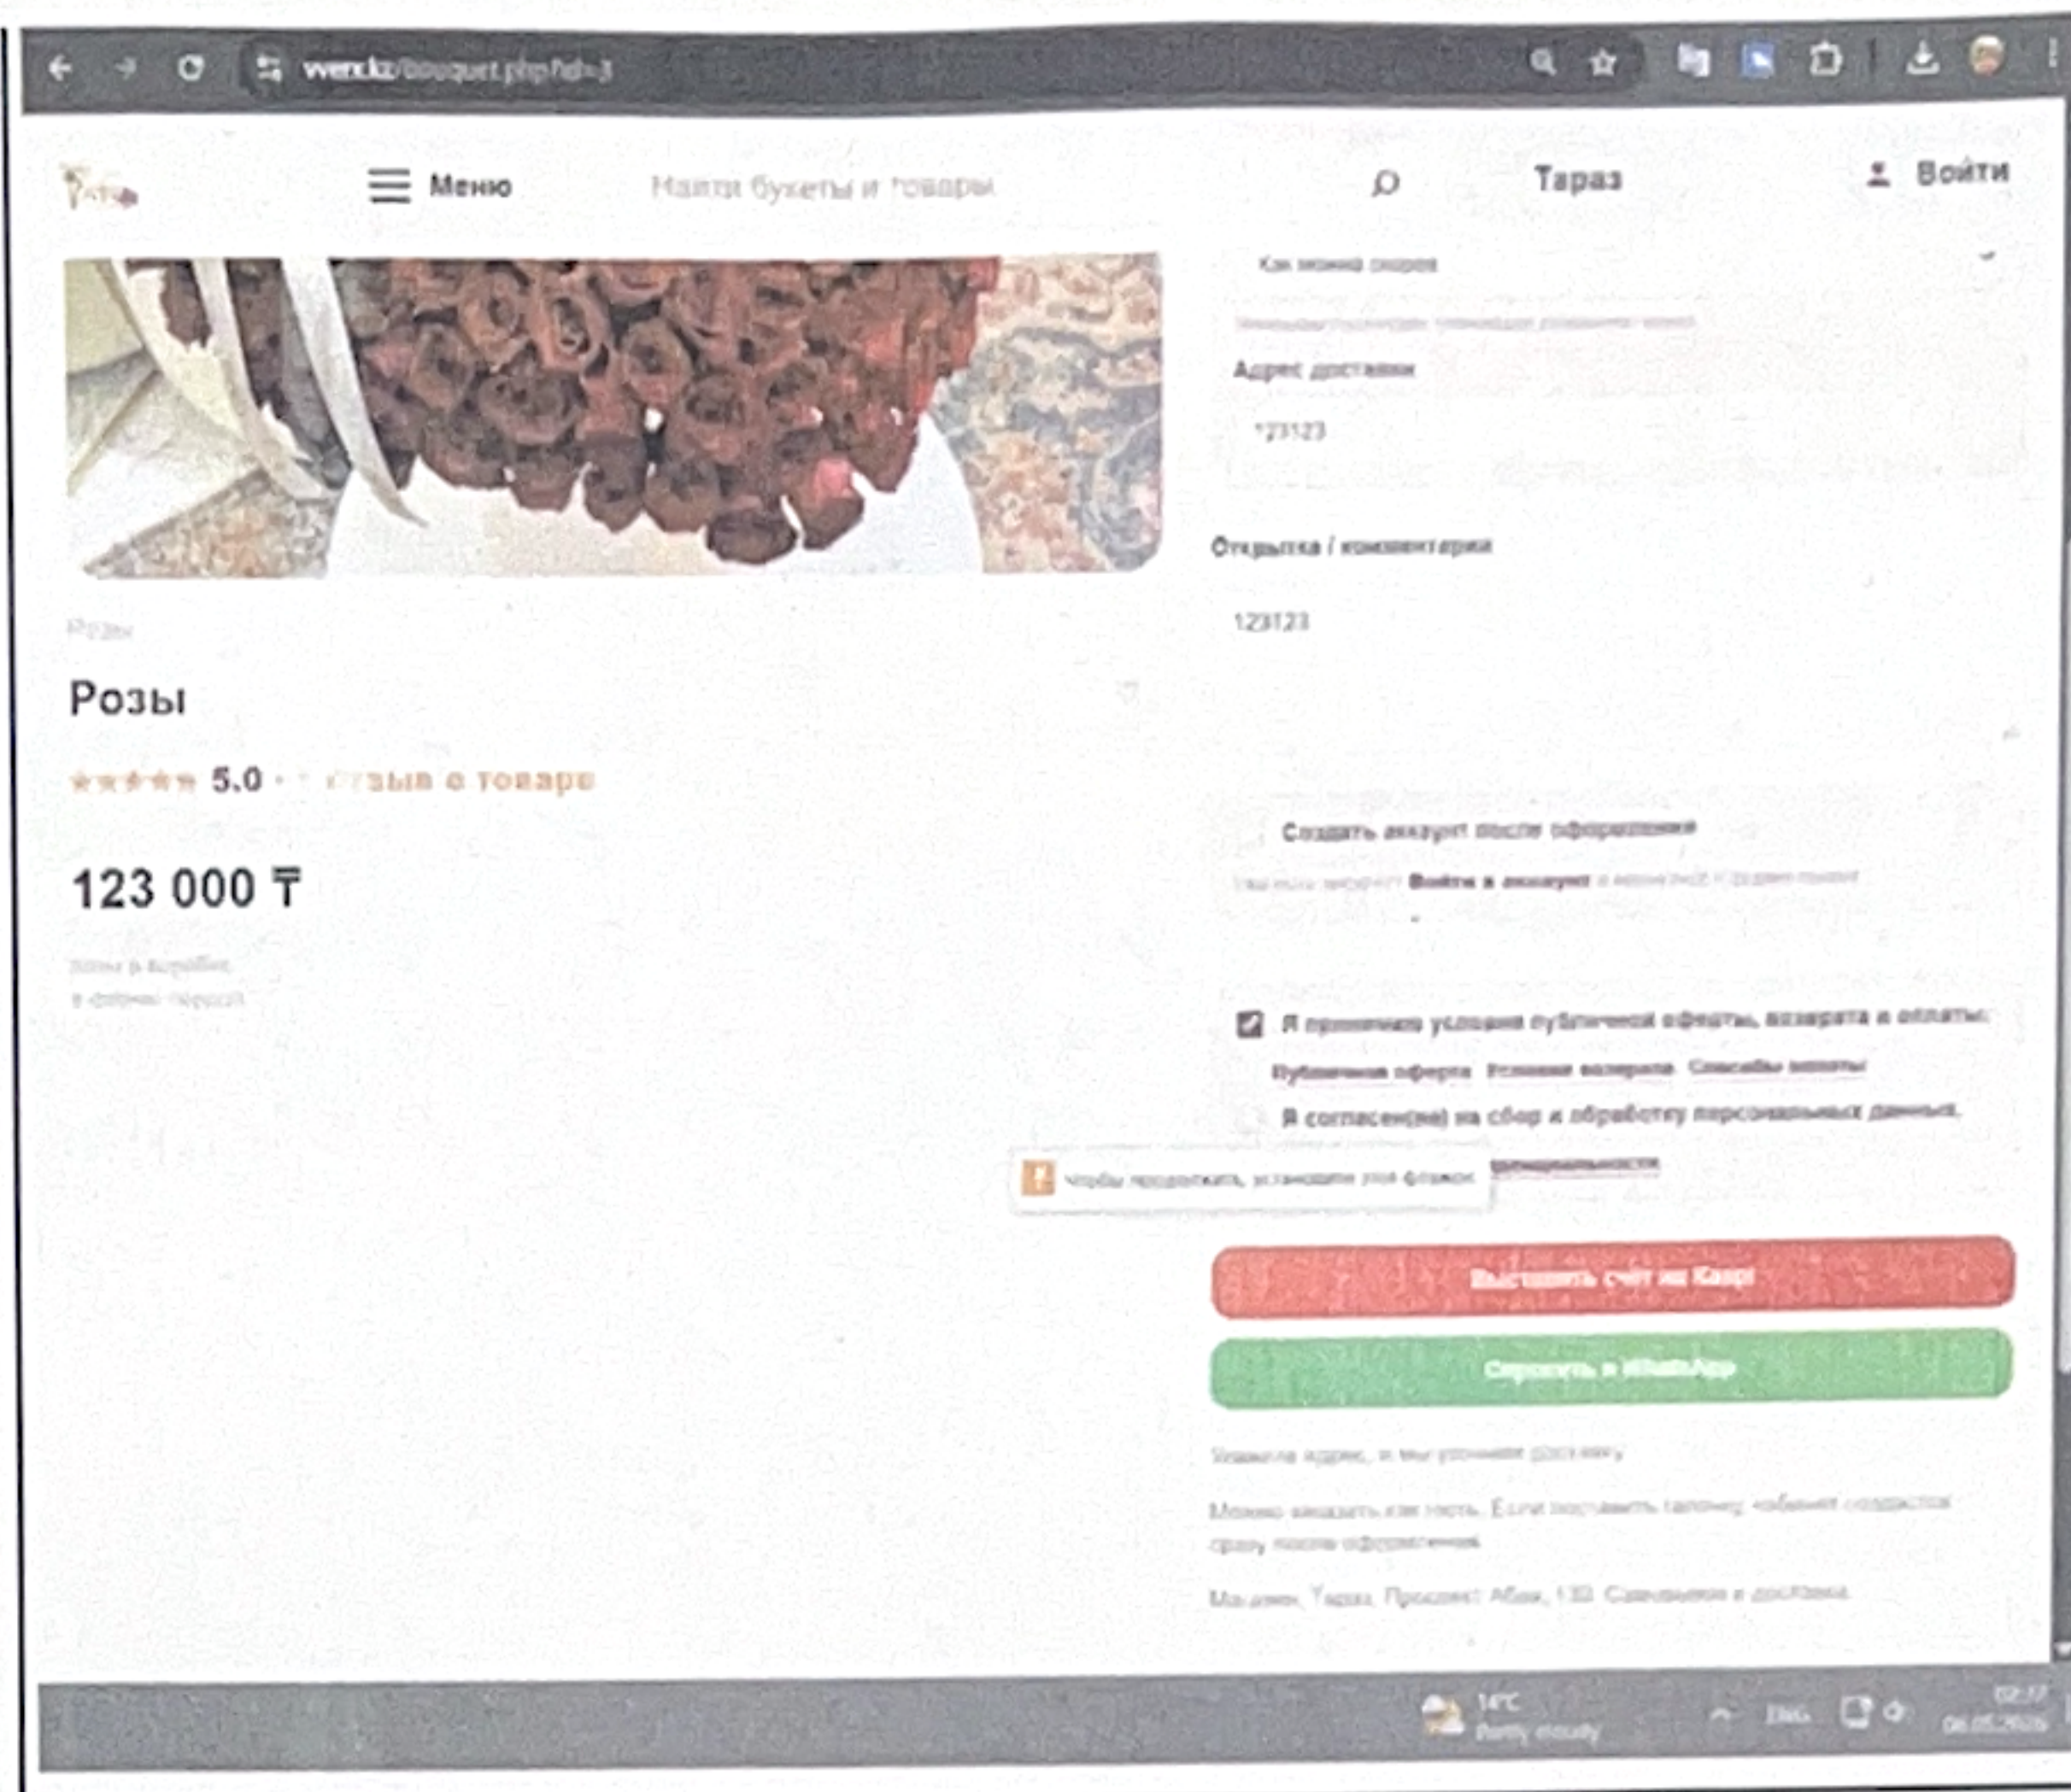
wenx.kz/bouquet.php?id=3

Меню

Найти букеты и товары

Тараз

Войти

Как можно скорее

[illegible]

Адрес доставки

123123

Открытка / комментарии

123123

Розы

Розы

5.0 · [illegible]тзыв о товаре

123 000 ₸

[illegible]

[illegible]

Создать аккаунт после оформления

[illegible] Войти в аккаунт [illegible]

Я принимаю условия публичной оферты, возврата и оплаты.

Публичная оферта  Условия возврата  Способы оплаты

Я согласен(на) на сбор и обработку персональных данных.

Чтобы продолжить, установите этот флажок.

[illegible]

Выставить счёт на Kaspi

Спросить в WhatsApp

Укажите адрес, и мы уточним доставку.

Можно заказать как гость. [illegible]

Магазин: Тараз, Проспект Абая, 132. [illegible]

14°C
Partly cloudy

ENG

02:17
06.05.2026